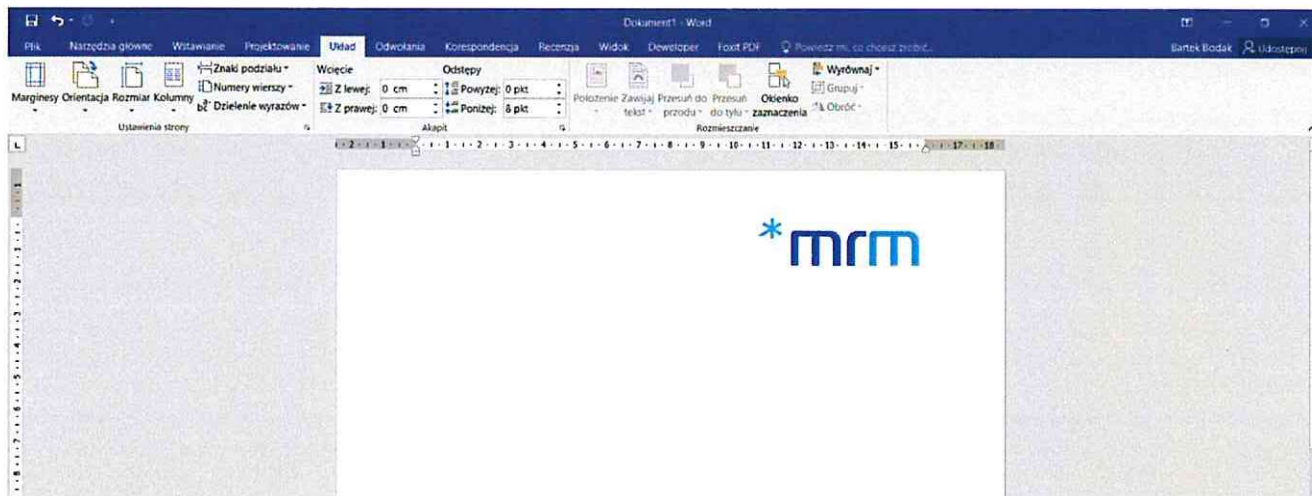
Dokument1 - Word

Bartek Bodak Udostępnij

Plik Narzędzia główne Wstawianie Projektowanie Układ Odwołania Korespondencja Recenzja Widok Deweloper Foxit PDF Powiedz mi, co chcesz zrobić...

Marginesy Orientacja Rozmiar Kolumny Znaki podziału Numery wierszy Dzielenie wyrazów
Ustawienia strony

Wcięcie
Z lewej: 0 cm
Z prawej: 0 cm
Odstępy
Powyżej: 0 pkt
Poniżej: 8 pkt
Akapit

Położenie Zawijaj tekst Przesuń do przodu Przesuń do tyłu Okienko zaznaczenia Wyrównaj Grupuj Obróć
Rozmieszczanie

· 2 · 1 · 1 · 1 · 2 · 3 · 4 · 5 · 6 · 7 · 8 · 9 · 10 · 11 · 12 · 13 · 14 · 15 · 17 · 18

1 2 3 4 5 6 7 8

*mrm